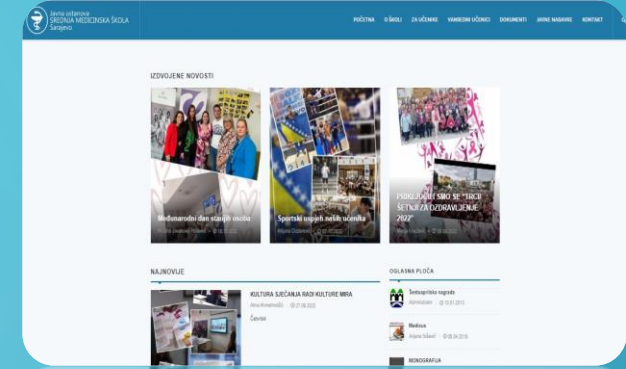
Javna ustanova
SREDNJA MEDICINSKA ŠKOLA
Sarajevo

POČETNA O ŠKOLI ZA UČENIKE VANREDNI UČENICI DOKUMENTI JAVNE NABAVKE KONTAKT

IZDVOJENE NOVOSTI

Međunarodni dan starijih osoba
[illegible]

Sportski uspjeh naših učenika
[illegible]

PRIDRUŽILI SMO SE "TRCI/ ŠETNJI ZA OZDRAVLJENJE 2022"
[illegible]

NAJNOVIJE

KULTURA SJEĆANJA RADI KULTURE MIRA
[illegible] 27.09.2022

Čavrun

OGLASNA PLOČA

Školsko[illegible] sagrada
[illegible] 10.01.2022

Medicus
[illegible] 08.04.2018

MONOGRAFIJA